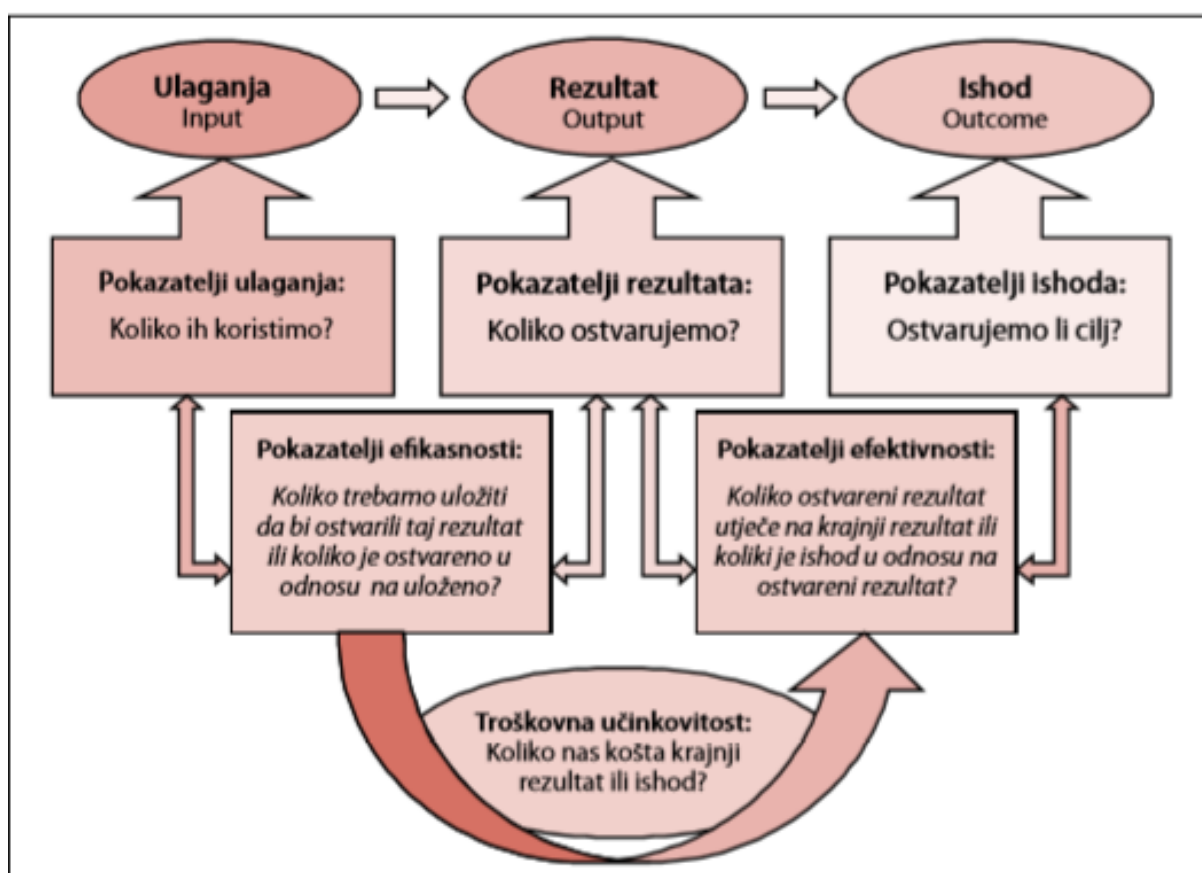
Ulaganja
Input

Rezultat
Output

Ishod
Outcome

Pokazatelji ulaganja:
Koliko ih koristimo?

Pokazatelji rezultata:
Koliko ostvarujemo?

Pokazatelji ishoda:
Ostvarujemo li cilj?

Pokazatelji efikasnosti:
Koliko trebamo uložiti da bi ostvarili taj rezultat ili koliko je ostvareno u odnosu na uloženo?

Pokazatelji efektivnosti:
Koliko ostvareni rezultat utječe na krajnji rezultat ili koliki je ishod u odnosu na ostvareni rezultat?

Troškovna učinkovitost:
Koliko nas košta krajnji rezultat ili ishod?